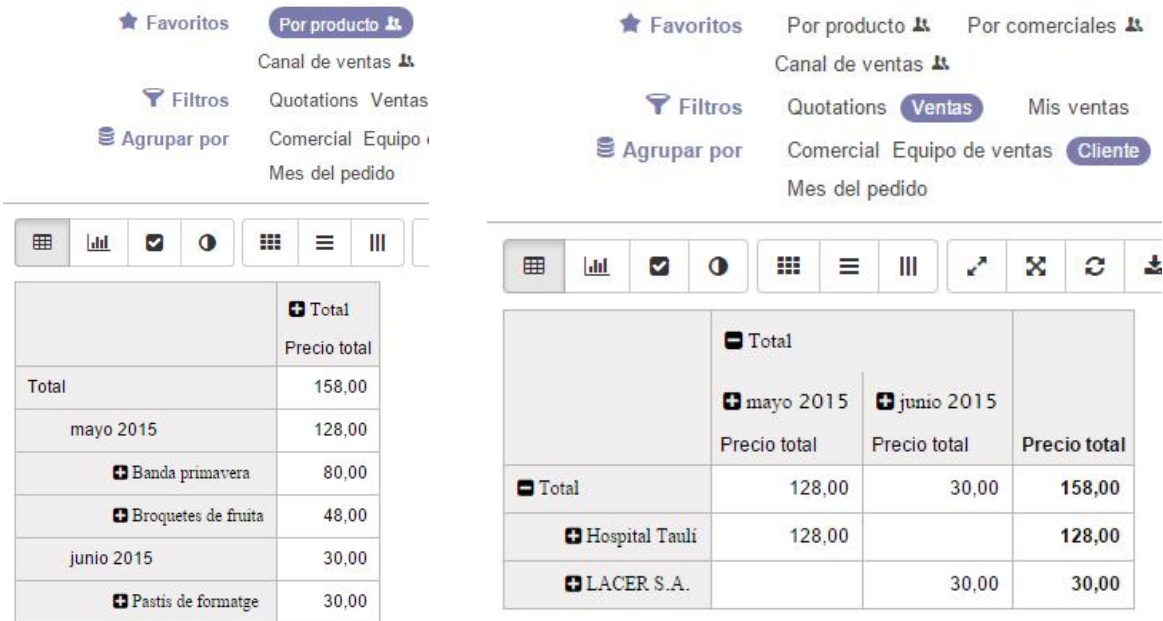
Favoritos Por producto
Canal de ventas
Filtros Quotations Ventas
Agrupar por Comercial Equipo
Mes del pedido

| | Total |
|---|---|
| | Precio total |
| Total | 158,00 |
| mayo 2015 | 128,00 |
| Banda primavera | 80,00 |
| Broquetes de fruita | 48,00 |
| junio 2015 | 30,00 |
| Pastis de formatge | 30,00 |

Favoritos Por producto Por comerciales
Canal de ventas
Filtros Quotations Ventas Mis ventas
Agrupar por Comercial Equipo de ventas Cliente
Mes del pedido

| | Total | | |
|---|---|---|---|
| | mayo 2015 | junio 2015 | |
| | Precio total | Precio total | Precio total |
| Total | 128,00 | 30,00 | 158,00 |
| Hospital Taulí | 128,00 | | 128,00 |
| LACER S.A. | | 30,00 | 30,00 |